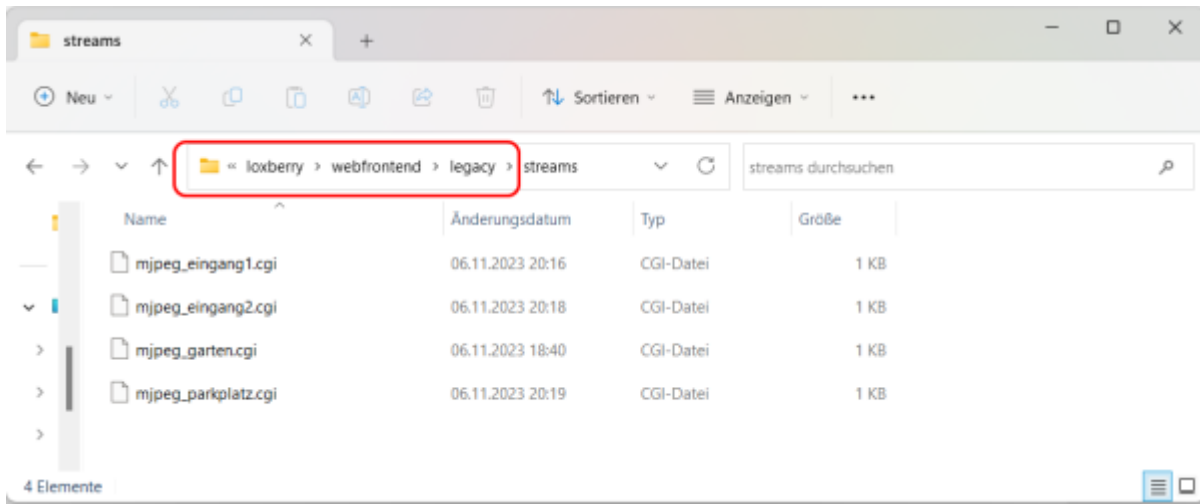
streams

Neu

Sortieren

Anzeigen

...

« loxberry > webfrontend > legacy > streams

streams durchsuchen

| Name | Änderungsdatum | Typ | Größe |
|---|---|---|---|
| mjpeg_eingang1.cgi | 06.11.2023 20:16 | CGI-Datei | 1 KB |
| mjpeg_eingang2.cgi | 06.11.2023 20:18 | CGI-Datei | 1 KB |
| mjpeg_garten.cgi | 06.11.2023 18:40 | CGI-Datei | 1 KB |
| mjpeg_parkplatz.cgi | 06.11.2023 20:19 | CGI-Datei | 1 KB |

4 Elemente